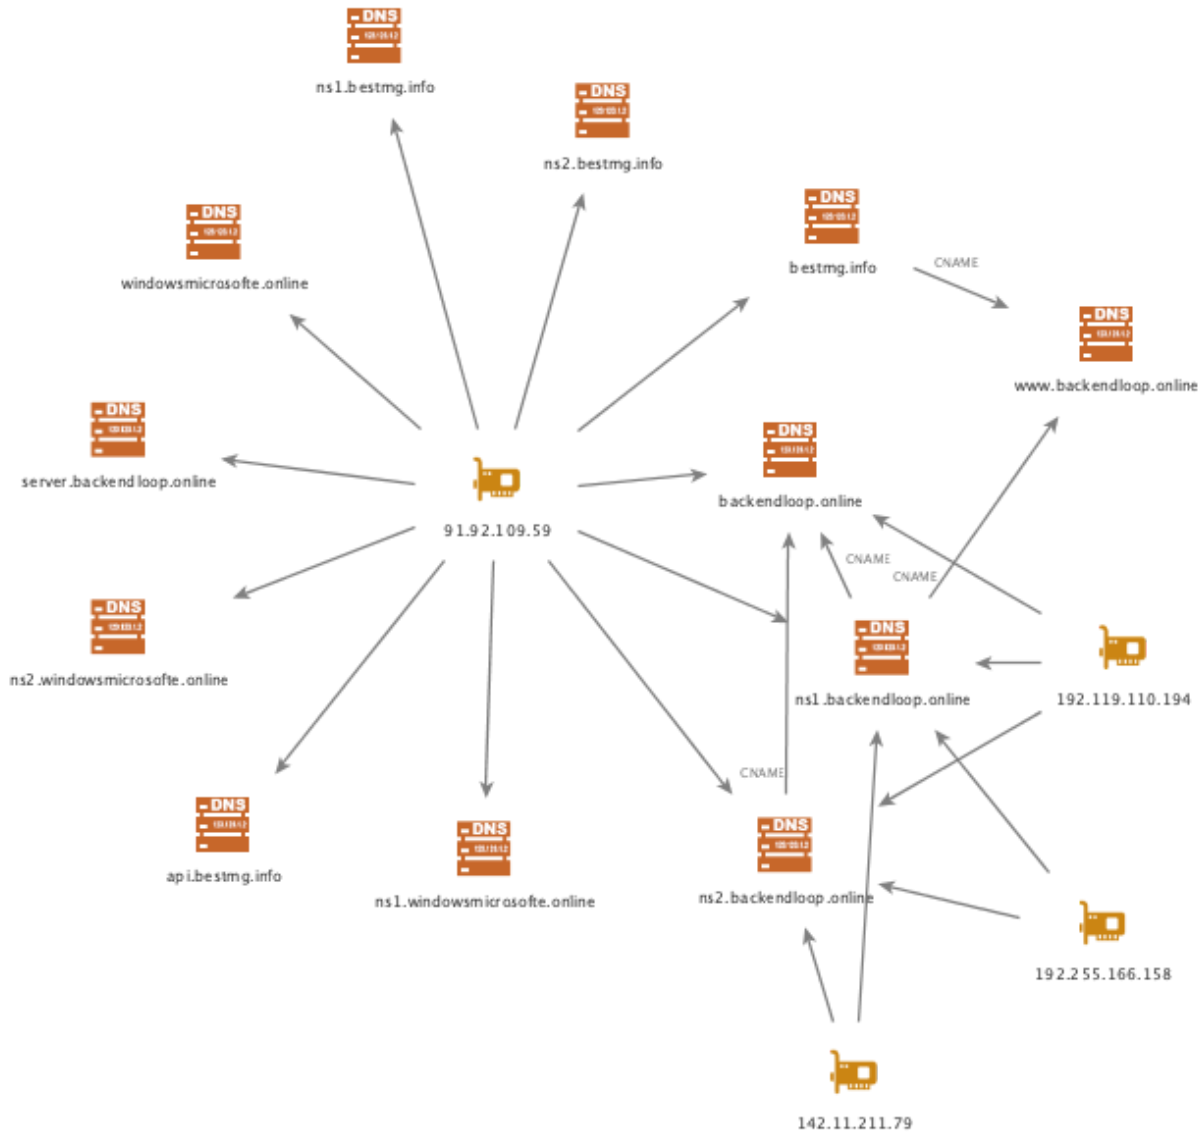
DNS
ns1.bestmg.info

DNS
ns2.bestmg.info

DNS
bestmg.info

CNAME

DNS
www.backendloop.online

DNS
windowsmicrosofte.online

DNS
server.backendloop.online

91.92.109.59

DNS
backendloop.online

CNAME
CNAME

DNS
ns2.windowsmicrosofte.online

DNS
ns1.backendloop.online

192.119.110.194

CNAME

DNS
api.bestmg.info

DNS
ns1.windowsmicrosofte.online

DNS
ns2.backendloop.online

192.255.166.158

142.11.211.79